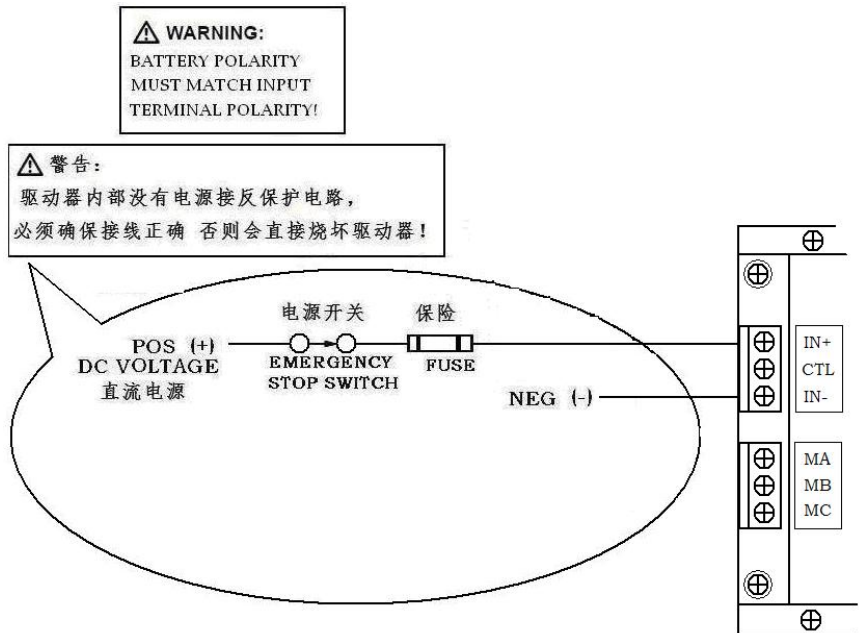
⚠ WARNING:
BATTERY POLARITY MUST MATCH INPUT TERMINAL POLARITY!

⚠ 警告:
驱动器内部没有电源接反保护电路,
必须确保接线正确 否则会直接烧坏驱动器!

电源开关
保险
POS (+)
DC VOLTAGE
直流电源
EMERGENCY STOP SWITCH
FUSE
NEG (-)

IN+
CTL
IN-

MA
MB
MC